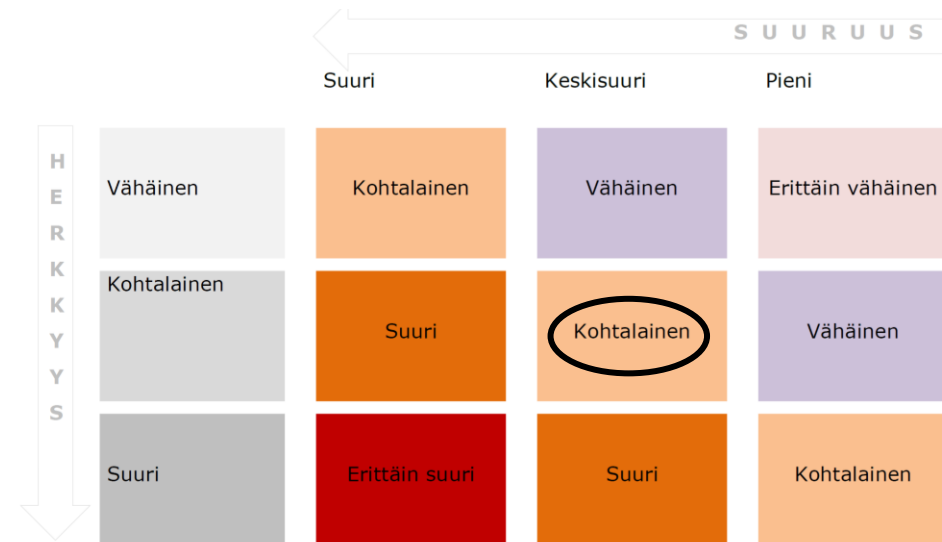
SUURUUS

HERKKYYS

|  | Suuri | Keskisuuri | Pieni |
|---|---|---|---|
| Vähäinen | Kohtalainen | Vähäinen | Erittäin vähäinen |
| Kohtalainen | Suuri | Kohtalainen | Vähäinen |
| Suuri | Erittäin suuri | Suuri | Kohtalainen |